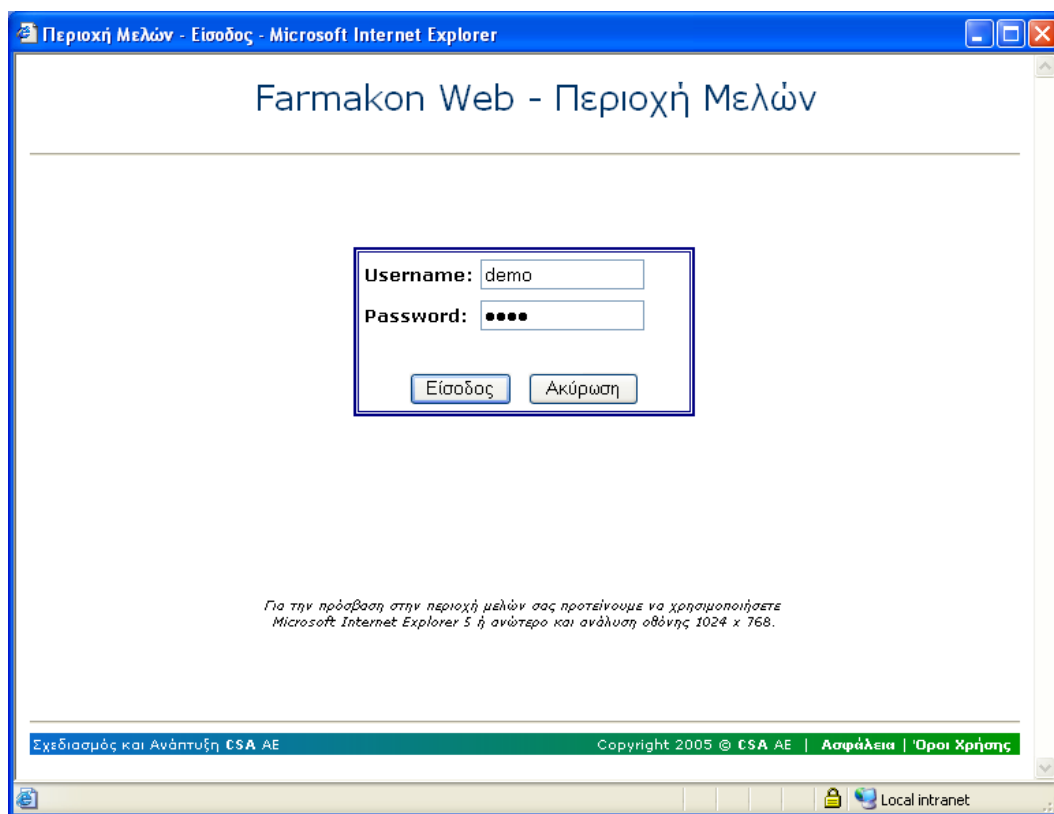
Περιοχή Μελών - Είσοδος - Microsoft Internet Explorer

Farmakon Web - Περιοχή Μελών

Username: demo
Password: ●●●●

Είσοδος Ακύρωση

Για την πρόσβαση στην περιοχή μελών σας προτείνουμε να χρησιμοποιήσετε Microsoft Internet Explorer 5 ή ανώτερο και ανάλυση οθόνης 1024 x 768.

Σχεδιασμός και Ανάπτυξη CSA AE

Copyright 2005 © CSA AE | Ασφάλεια | Όροι Χρήσης

Local intranet